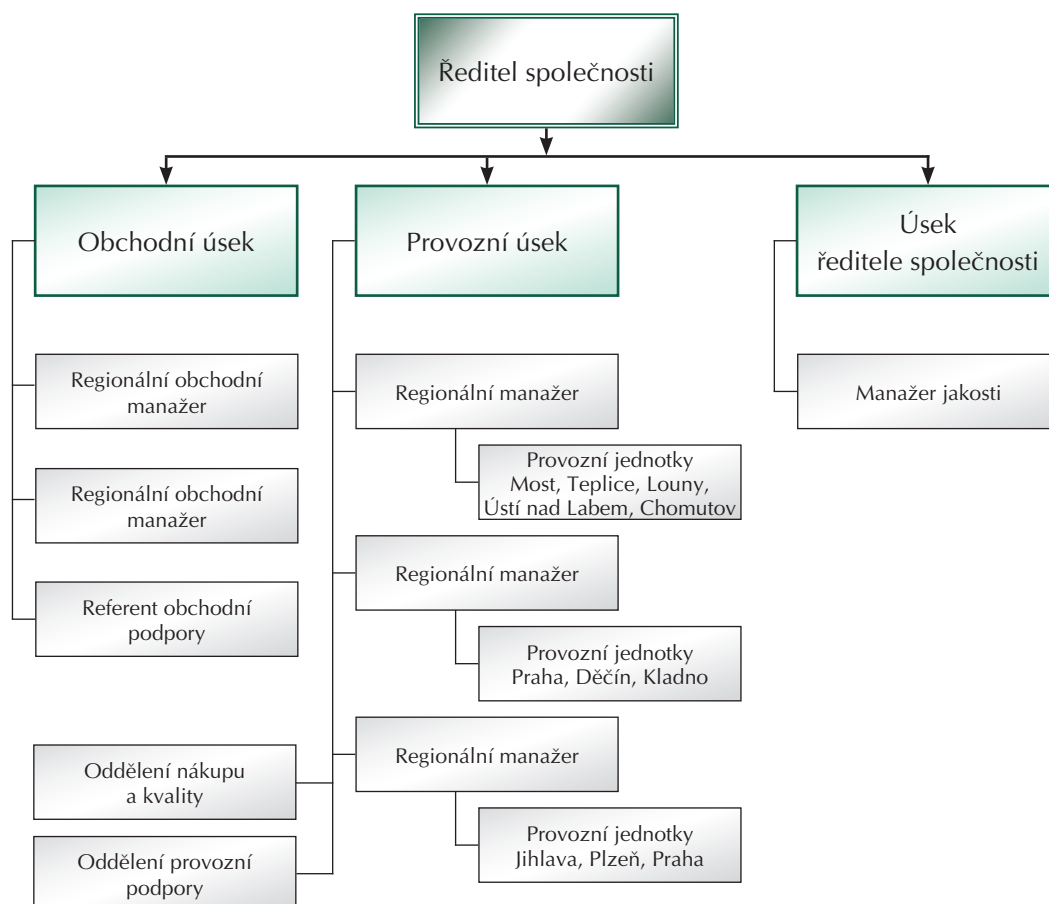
Ředitel společnosti

Obchodní úsek

Provozní úsek

Úsek ředitele společnosti

Regionální obchodní manažer

Regionální obchodní manažer

Referent obchodní podpory

Regionální manažer

Provozní jednotky Most, Teplice, Louny, Ústí nad Labem, Chomutov

Regionální manažer

Provozní jednotky Praha, Děčín, Kladno

Regionální manažer

Provozní jednotky Jihlava, Plzeň, Praha

Manažer jakosti

Oddělení nákupu a kvality

Oddělení provozní podpory